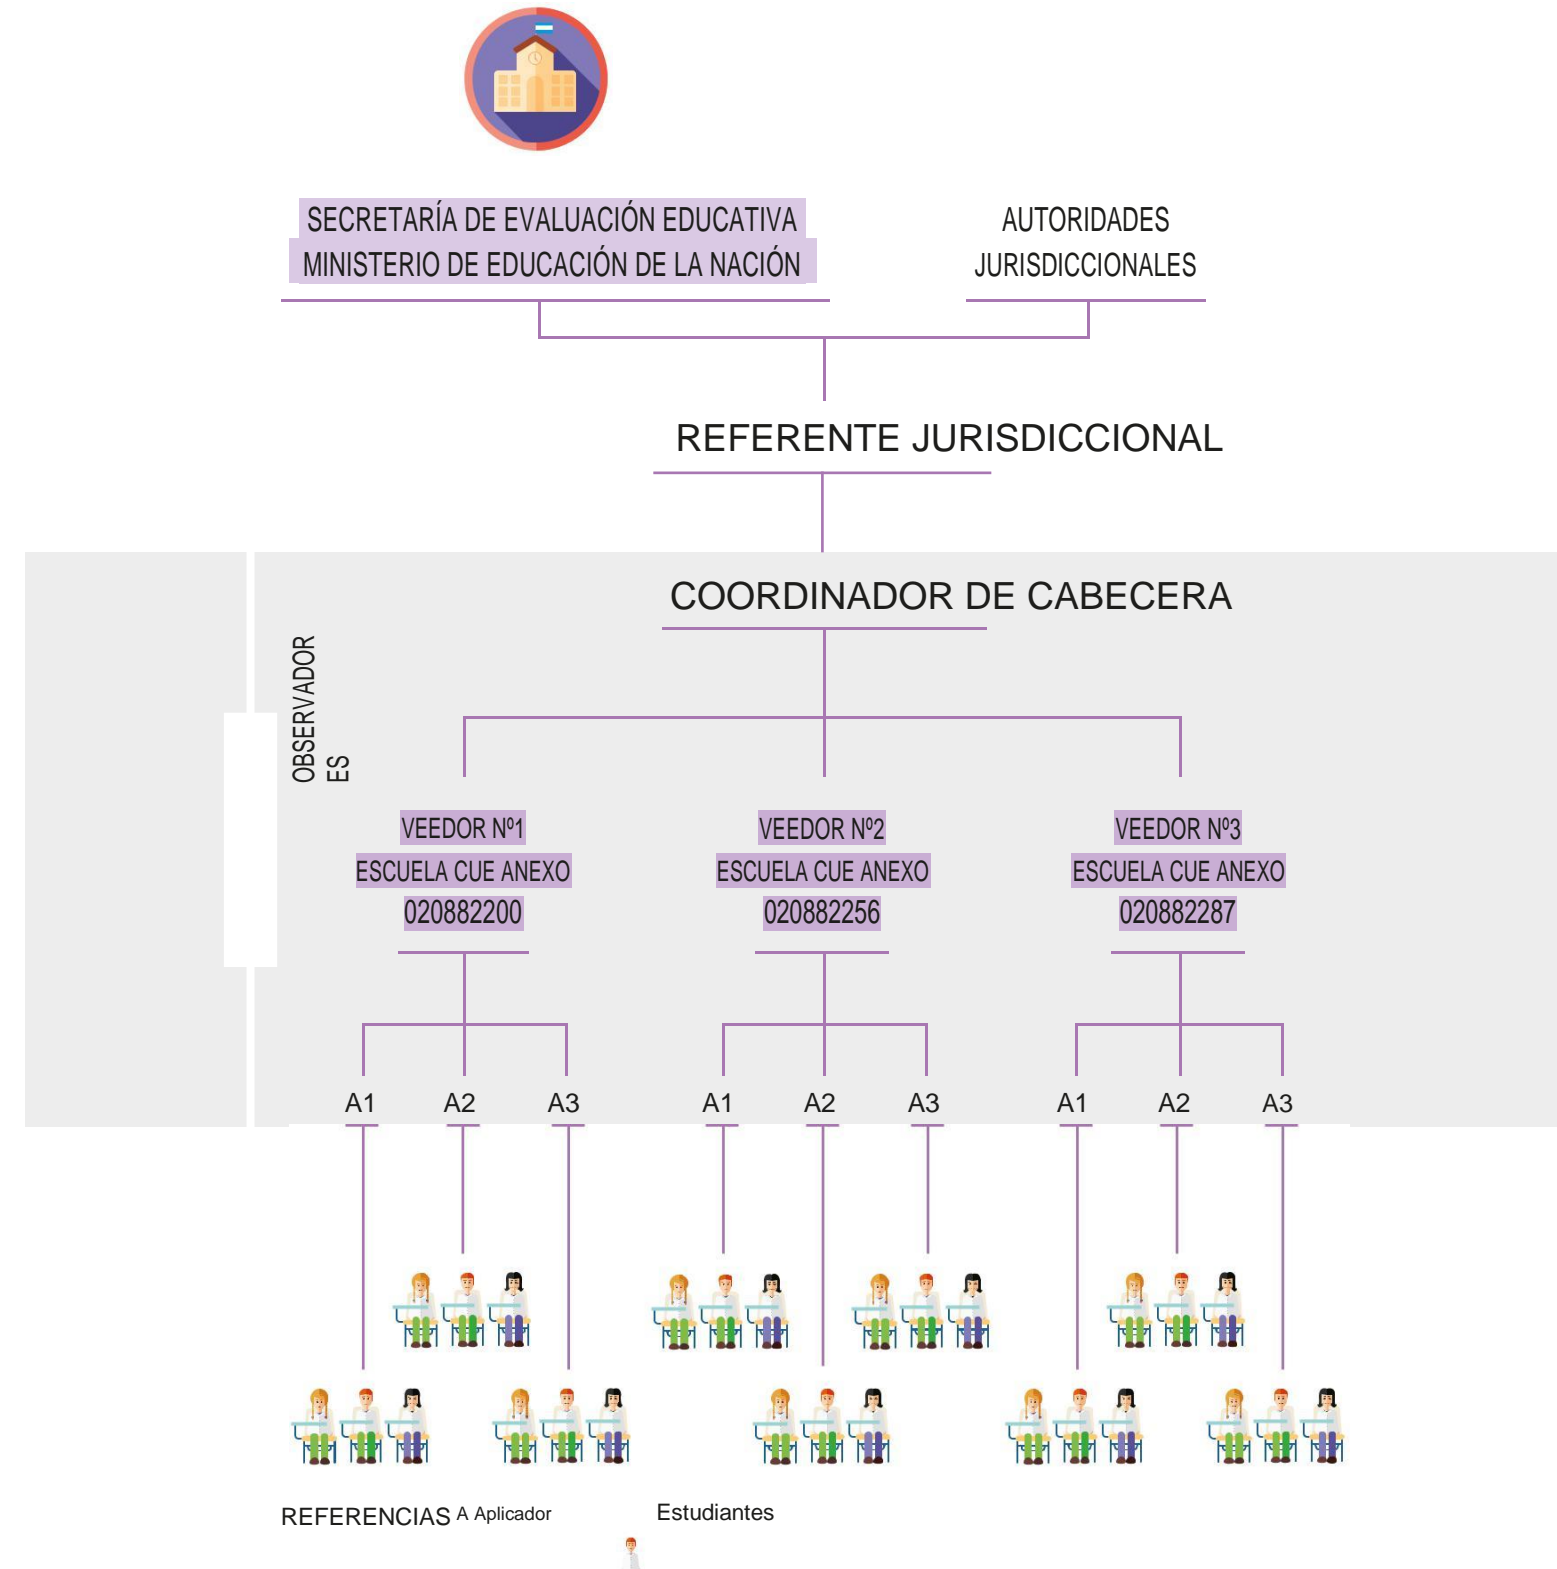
SECRETARÍA DE EVALUACIÓN EDUCATIVA
MINISTERIO DE EDUCACIÓN DE LA NACIÓN

AUTORIDADES
JURISDICCIONALES

REFERENTE JURISDICCIONAL

COORDINADOR DE CABECERA

OBSERVADOR
ES

VEEDOR Nº1
ESCUELA CUE ANEXO
020882200

VEEDOR Nº2
ESCUELA CUE ANEXO
020882256

VEEDOR Nº3
ESCUELA CUE ANEXO
020882287

A1 A2 A3 A1 A2 A3 A1 A2 A3

REFERENCIAS A Aplicador

Estudiantes